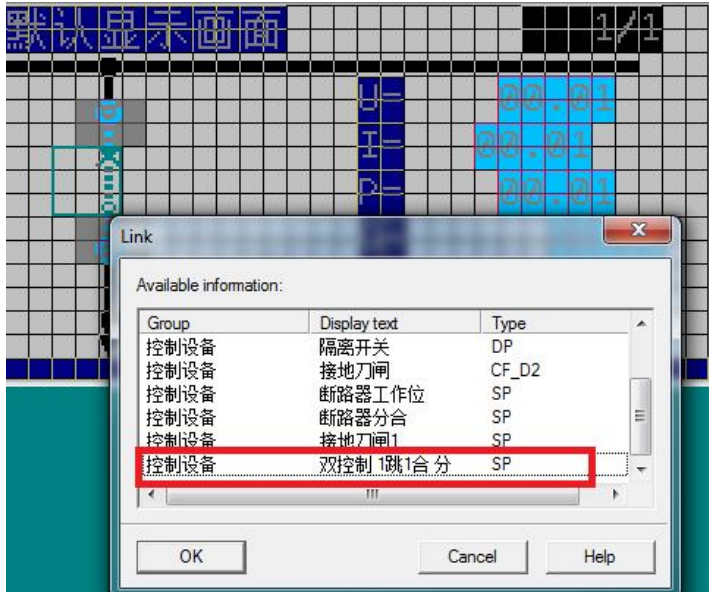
默认显示画面 1/1

U= 00.01
I= 00.01
P= 00.01

Link

Available information:

| Group | Display text | Type |
|---|---|---|
| 控制设备 | 隔离开关 | DP |
| 控制设备 | 接地刀闸 | CF_D2 |
| 控制设备 | 断路器工作位 | SP |
| 控制设备 | 断路器分合 | SP |
| 控制设备 | 接地刀闸1 | SP |
| 控制设备 | 双控制 1跳1合 分 | SP |

OK Cancel Help